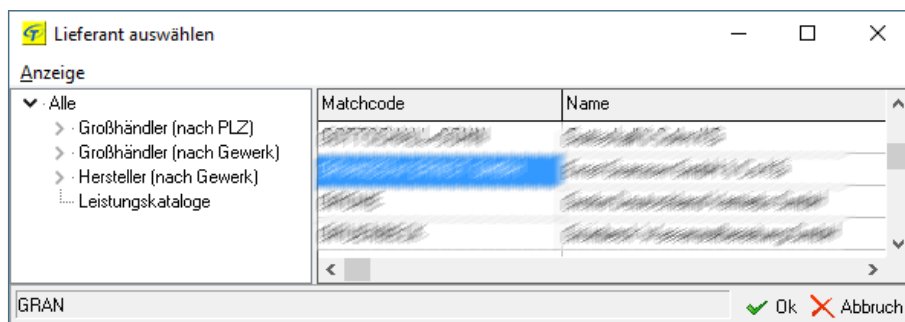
Lieferant auswählen

Anzeige

Alle
Großhändler (nach PLZ)
Großhändler (nach Gewerk)
Hersteller (nach Gewerk)
Leistungskataloge

| Matchcode | Name |
|---|---|
| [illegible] | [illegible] |
| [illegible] | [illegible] |
| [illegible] | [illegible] |
| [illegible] | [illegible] |

GRAN

Ok Abbruch